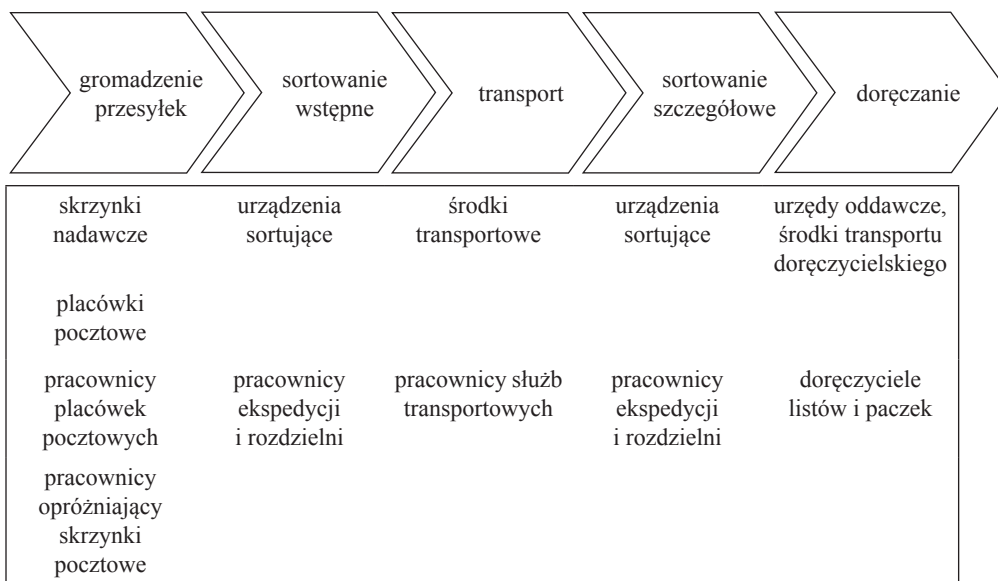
gromadzenie przesyłek

sortowanie wstępne

transport

sortowanie szczegółowe

doręczanie

skrzynki nadawcze

placówki pocztowe

pracownicy placówek pocztowych

pracownicy opróżniający skrzynki pocztowe

urządzenia sortujące

pracownicy ekspedycji i rozdzielni

środki transportowe

pracownicy służb transportowych

urządzenia sortujące

pracownicy ekspedycji i rozdzielni

urzędy oddawcze, środki transportu doręczycielskiego

doręczyciele listów i paczek